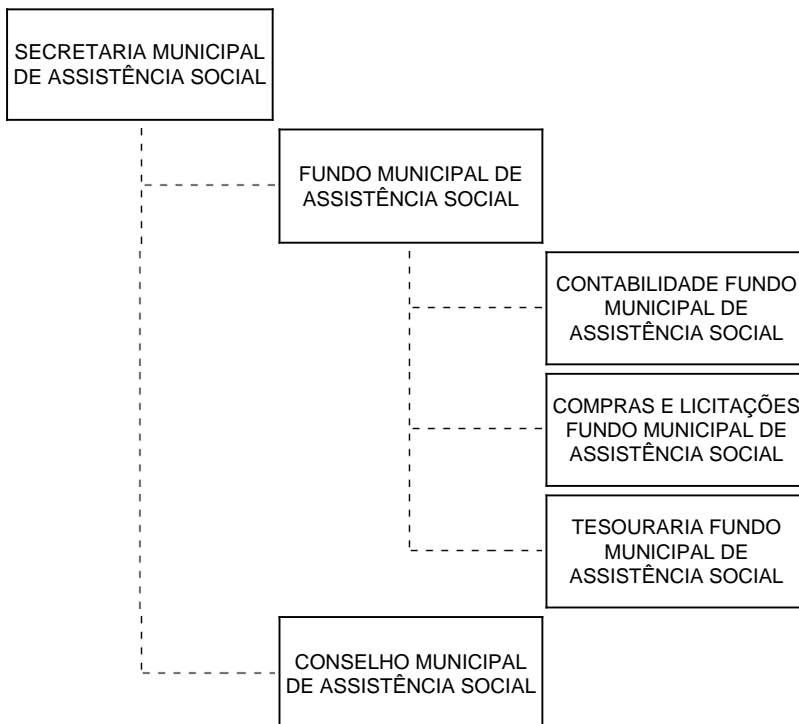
SECRETARIA MUNICIPAL DE ASSISTÊNCIA SOCIAL

FUNDO MUNICIPAL DE ASSISTÊNCIA SOCIAL

CONTABILIDADE FUNDO MUNICIPAL DE ASSISTÊNCIA SOCIAL

COMPRAS E LICITAÇÕES FUNDO MUNICIPAL DE ASSISTÊNCIA SOCIAL

TESOURARIA FUNDO MUNICIPAL DE ASSISTÊNCIA SOCIAL

CONSELHO MUNICIPAL DE ASSISTÊNCIA SOCIAL